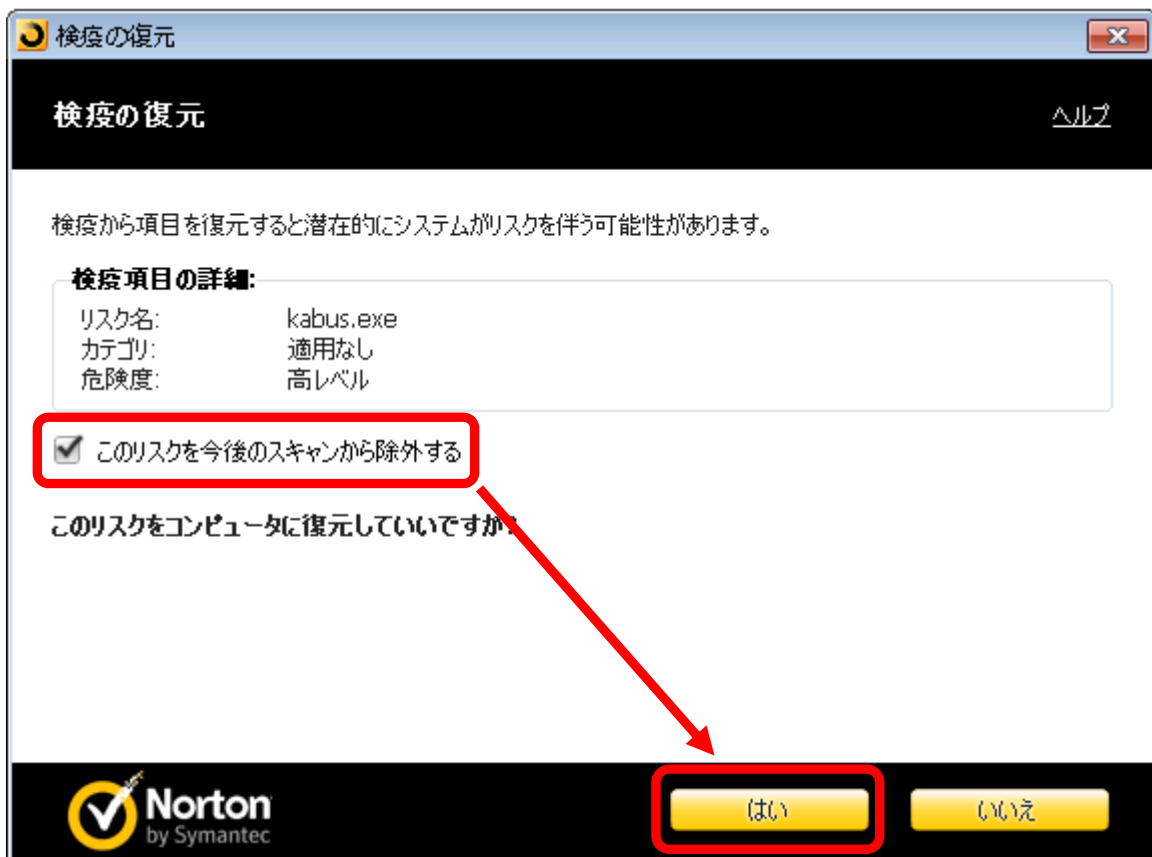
検疫の復元

検疫の復元

ヘルプ

検疫から項目を復元すると潜在的にシステムがリスクを伴う可能性があります。

検疫項目の詳細:

| リスク名: | kabus.exe |
|---|---|
| カテゴリ: | 適用なし |
| 危険度: | 高レベル |

このリスクを今後のスキャンから除外する

このリスクをコンピュータに復元していいですか?

Norton by Symantec

はい

いいえ